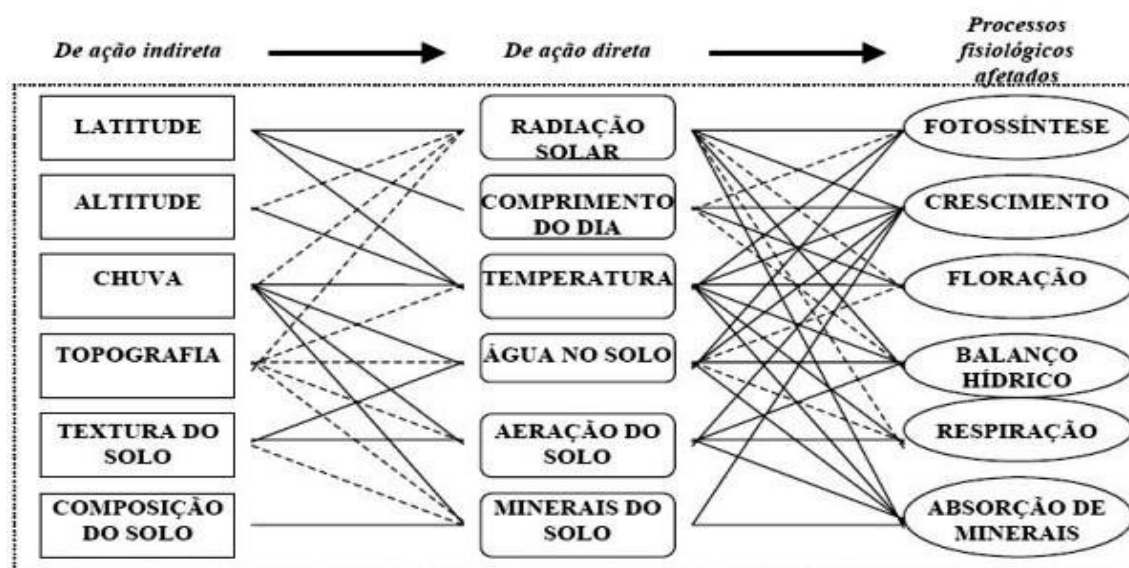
De ação indireta

De ação direta

Processos fisiológicos afetados

LATITUDE

ALTITUDE

CHUVA

TOPOGRAFIA

TEXTURA DO SOLO

COMPOSIÇÃO DO SOLO

RADIAÇÃO SOLAR

COMPRIMENTO DO DIA

TEMPERATURA

ÁGUA NO SOLO

AERAÇÃO DO SOLO

MINERAIS DO SOLO

FOTOSSÍNTESE

CRESCIMENTO

FLORAÇÃO

BALANÇO HÍDRICO

RESPIRAÇÃO

ABSORÇÃO DE MINERAIS